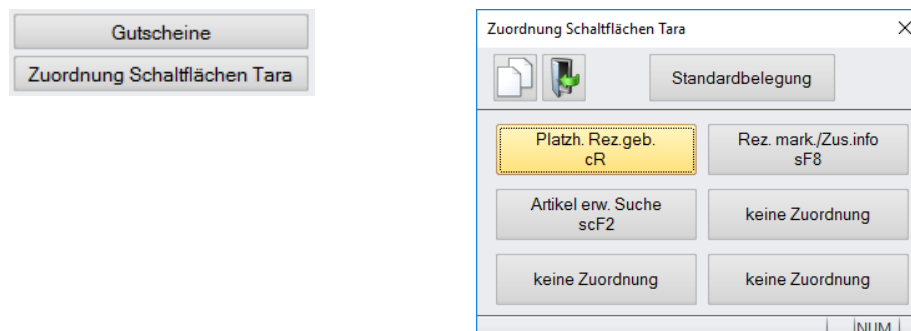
Gutscheine

Zuordnung Schaltflächen Tara

Zuordnung Schaltflächen Tara

×

Standardbelegung

Platzh. Rez.geb.
cR

Rez. mark./Zus.info
sF8

Artikel erw. Suche
scF2

keine Zuordnung

keine Zuordnung

keine Zuordnung

NUM